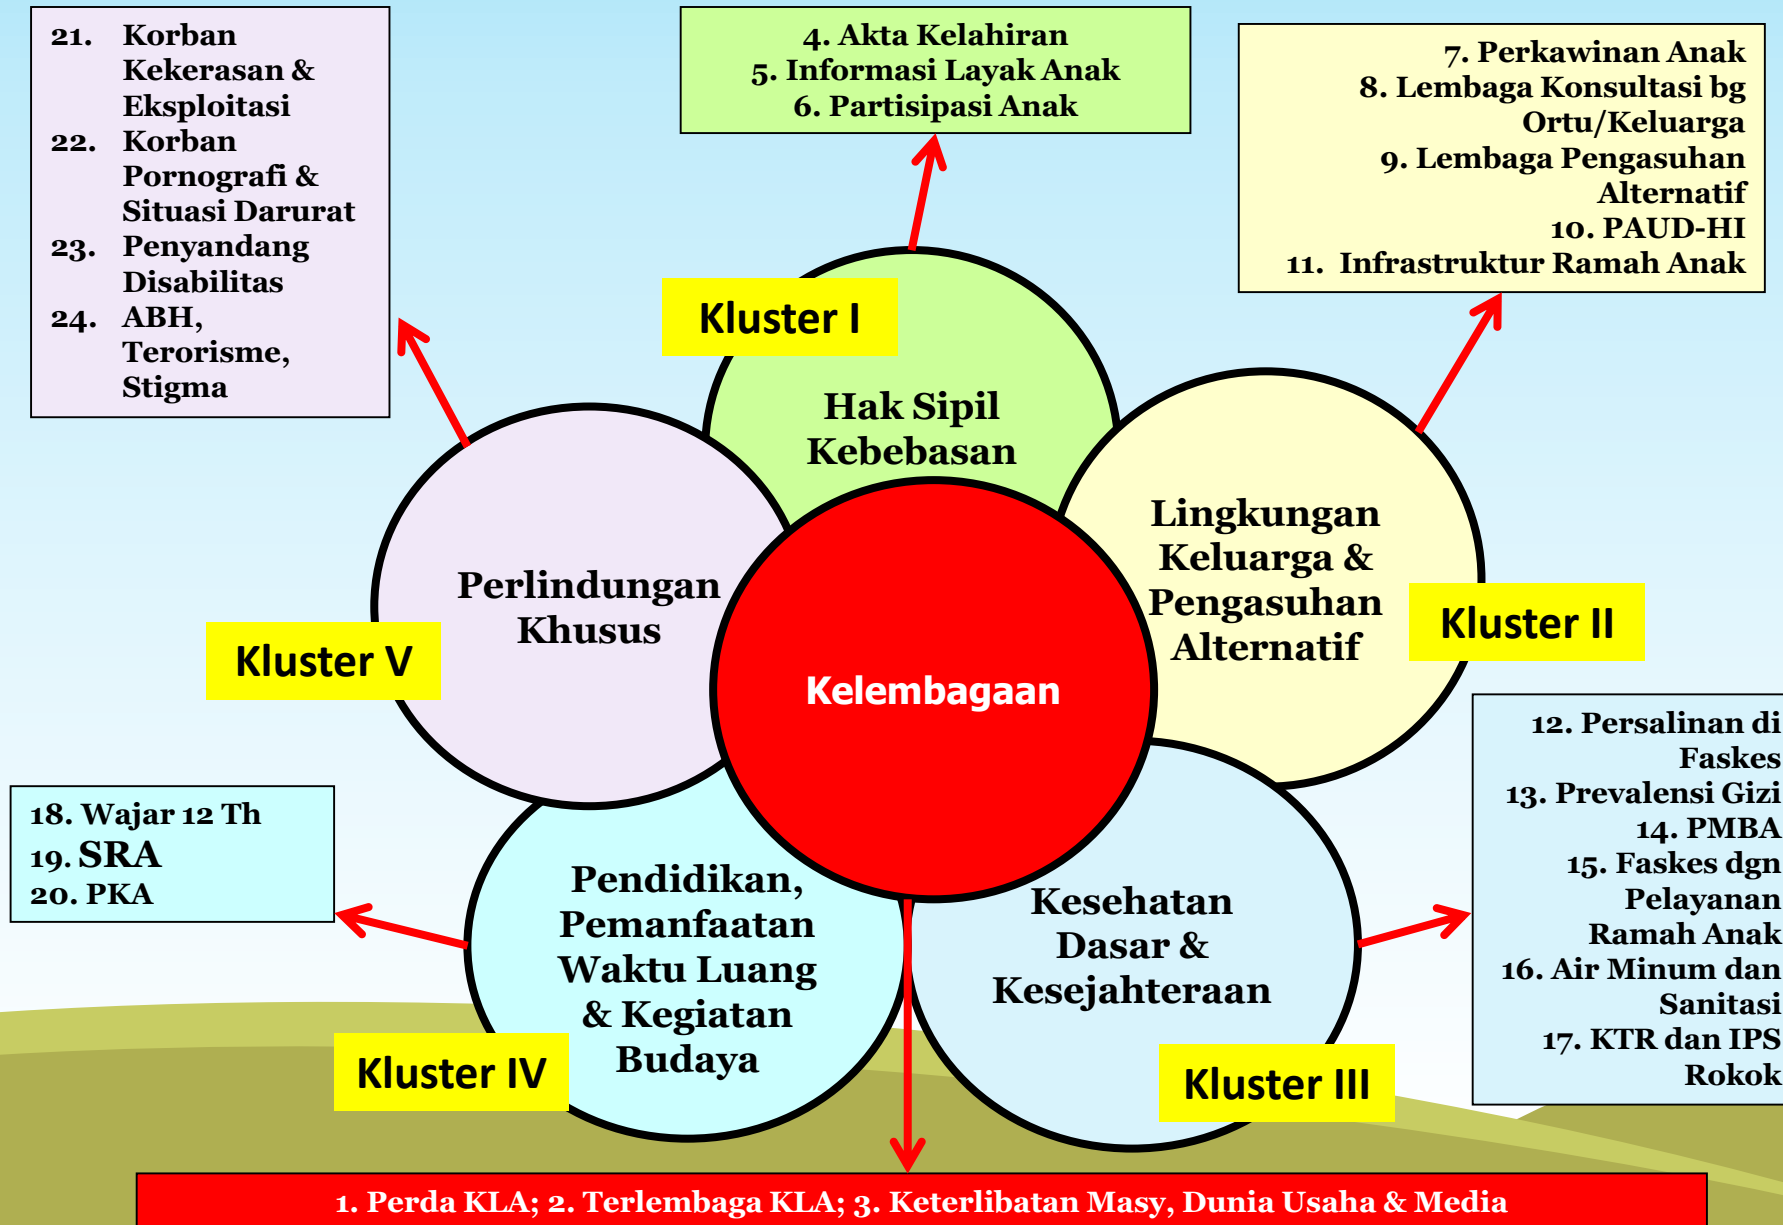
21. Korban Kekerasan & Eksploitasi
22. Korban Pornografi & Situasi Darurat
23. Penyandang Disabilitas
24. ABH, Terorisme, Stigma

4. Akta Kelahiran
5. Informasi Layak Anak
6. Partisipasi Anak

7. Perkawinan Anak
8. Lembaga Konsultasi bg Ortu/Keluarga
9. Lembaga Pengasuhan Alternatif
10. PAUD-HI
11. Infrastruktur Ramah Anak

Kluster I

Hak Sipil Kebebasan

Lingkungan Keluarga & Pengasuhan Alternatif

Kluster II

Perlindungan Khusus

Kluster V

Kelembagaan

12. Persalinan di Faskes
13. Prevalensi Gizi
14. PMBA
15. Faskes dgn Pelayanan Ramah Anak
16. Air Minum dan Sanitasi
17. KTR dan IPS Rokok

18. Wajar 12 Th
19. SRA
20. PKA

Pendidikan, Pemanfaatan Waktu Luang & Kegiatan Budaya

Kesehatan Dasar & Kesejahteraan

Kluster IV

Kluster III

1. Perda KLA; 2. Terlembaga KLA; 3. Keterlibatan Masy, Dunia Usaha & Media